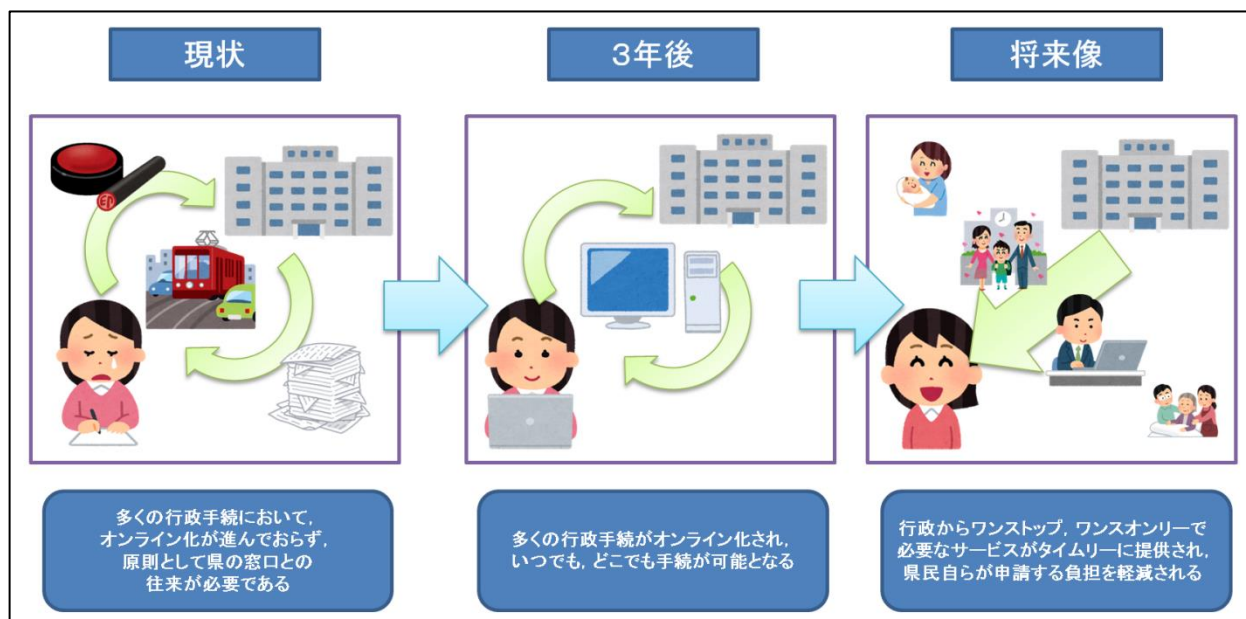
現状

3年後

将来像

印

多くの行政手続において，オンライン化が進んでおらず，原則として県の窓口との往来が必要である

多くの行政手続がオンライン化され，いつでも，どこでも手続が可能となる

行政からワンストップ，ワンスオンリーで必要なサービスがタイムリーに提供され，県民自らが申請する負担を軽減される